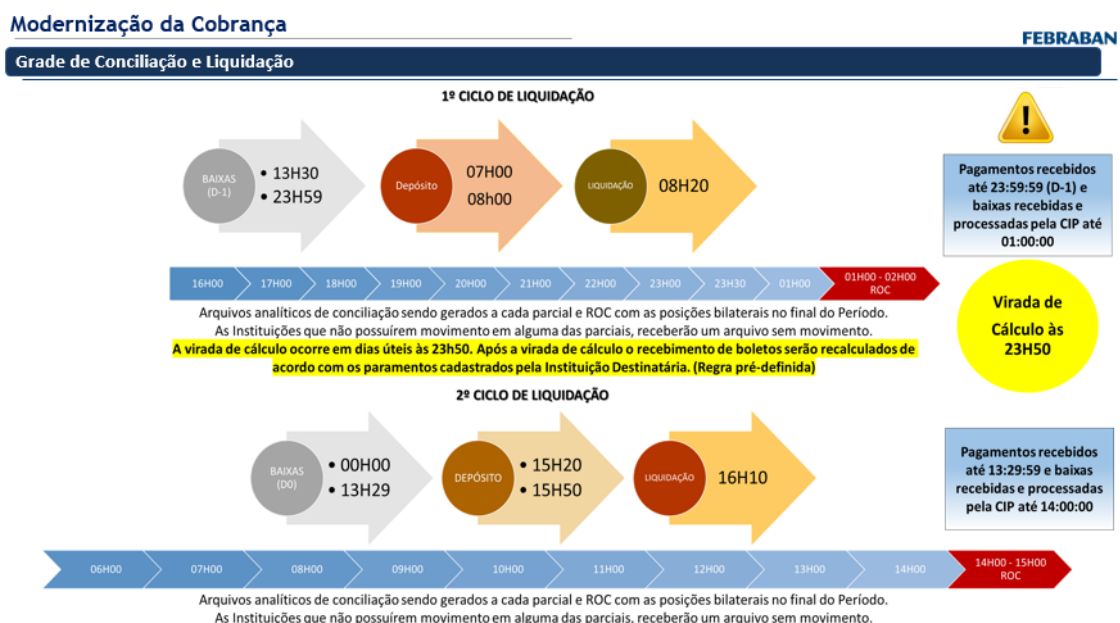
Modernização da Cobrança

FEBRABAN

Grade de Conciliação e Liquidação

1º CICLO DE LIQUIDAÇÃO

BAIXAS (D-1)
• 13H30
• 23H59

Depósito
07H00
08h00

LIQUIDAÇÃO
08H20

Pagamentos recebidos até 23:59:59 (D-1) e baixas recebidas e processadas pela CIP até 01:00:00

16H00 | 17H00 | 18H00 | 19H00 | 20H00 | 21H00 | 22H00 | 23H00 | 23H30 | 01H00 | 01H00 - 02H00 ROC

Virada de Cálculo às 23H50

Arquivos analíticos de conciliação sendo gerados a cada parcial e ROC com as posições bilaterais no final do Período.
As Instituições que não possuírem movimento em alguma das parciais, receberão um arquivo sem movimento.
A virada de cálculo ocorre em dias úteis às 23h50. Após a virada de cálculo o recebimento de boletos serão recalculados de acordo com os paramentos cadastrados pela Instituição Destinatária. (Regra pré-definida)

2º CICLO DE LIQUIDAÇÃO

BAIXAS (D0)
• 00H00
• 13H29

DEPÓSITO
• 15H20
• 15H50

LIQUIDAÇÃO
16H10

Pagamentos recebidos até 13:29:59 e baixas recebidas e processadas pela CIP até 14:00:00

06H00 | 07H00 | 08H00 | 09H00 | 10H00 | 11H00 | 12H00 | 13H00 | 14H00 | 14H00 - 15H00 ROC

Arquivos analíticos de conciliação sendo gerados a cada parcial e ROC com as posições bilaterais no final do Período.
As Instituições que não possuírem movimento em alguma das parciais, receberão um arquivo sem movimento.